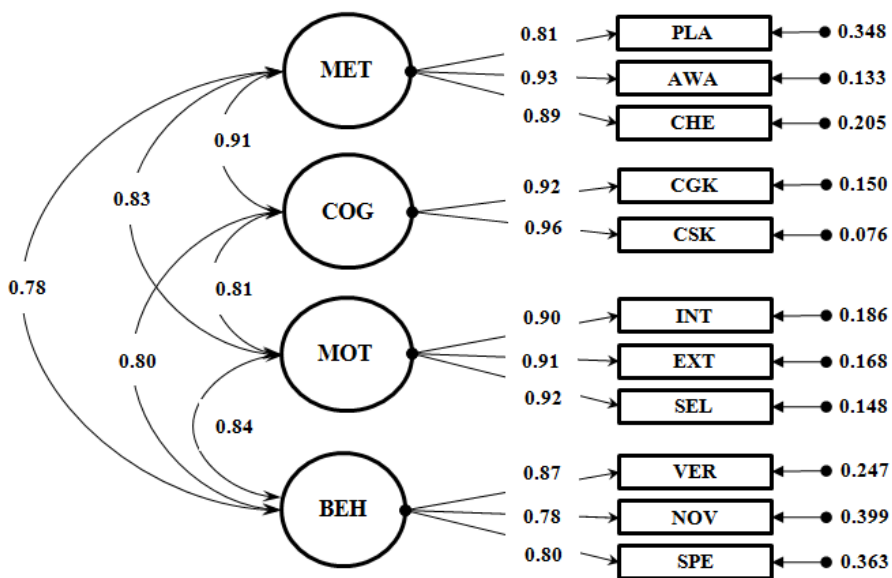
MET
0.81
PLA
0.348
0.93
AWA
0.133
0.89
CHE
0.205
0.91
COG
0.92
CGK
0.150
0.96
CSK
0.076
0.83
0.78
0.81
MOT
0.90
INT
0.186
0.91
EXT
0.168
0.92
SEL
0.148
0.80
0.84
BEH
0.87
VER
0.247
0.78
NOV
0.399
0.80
SPE
0.363